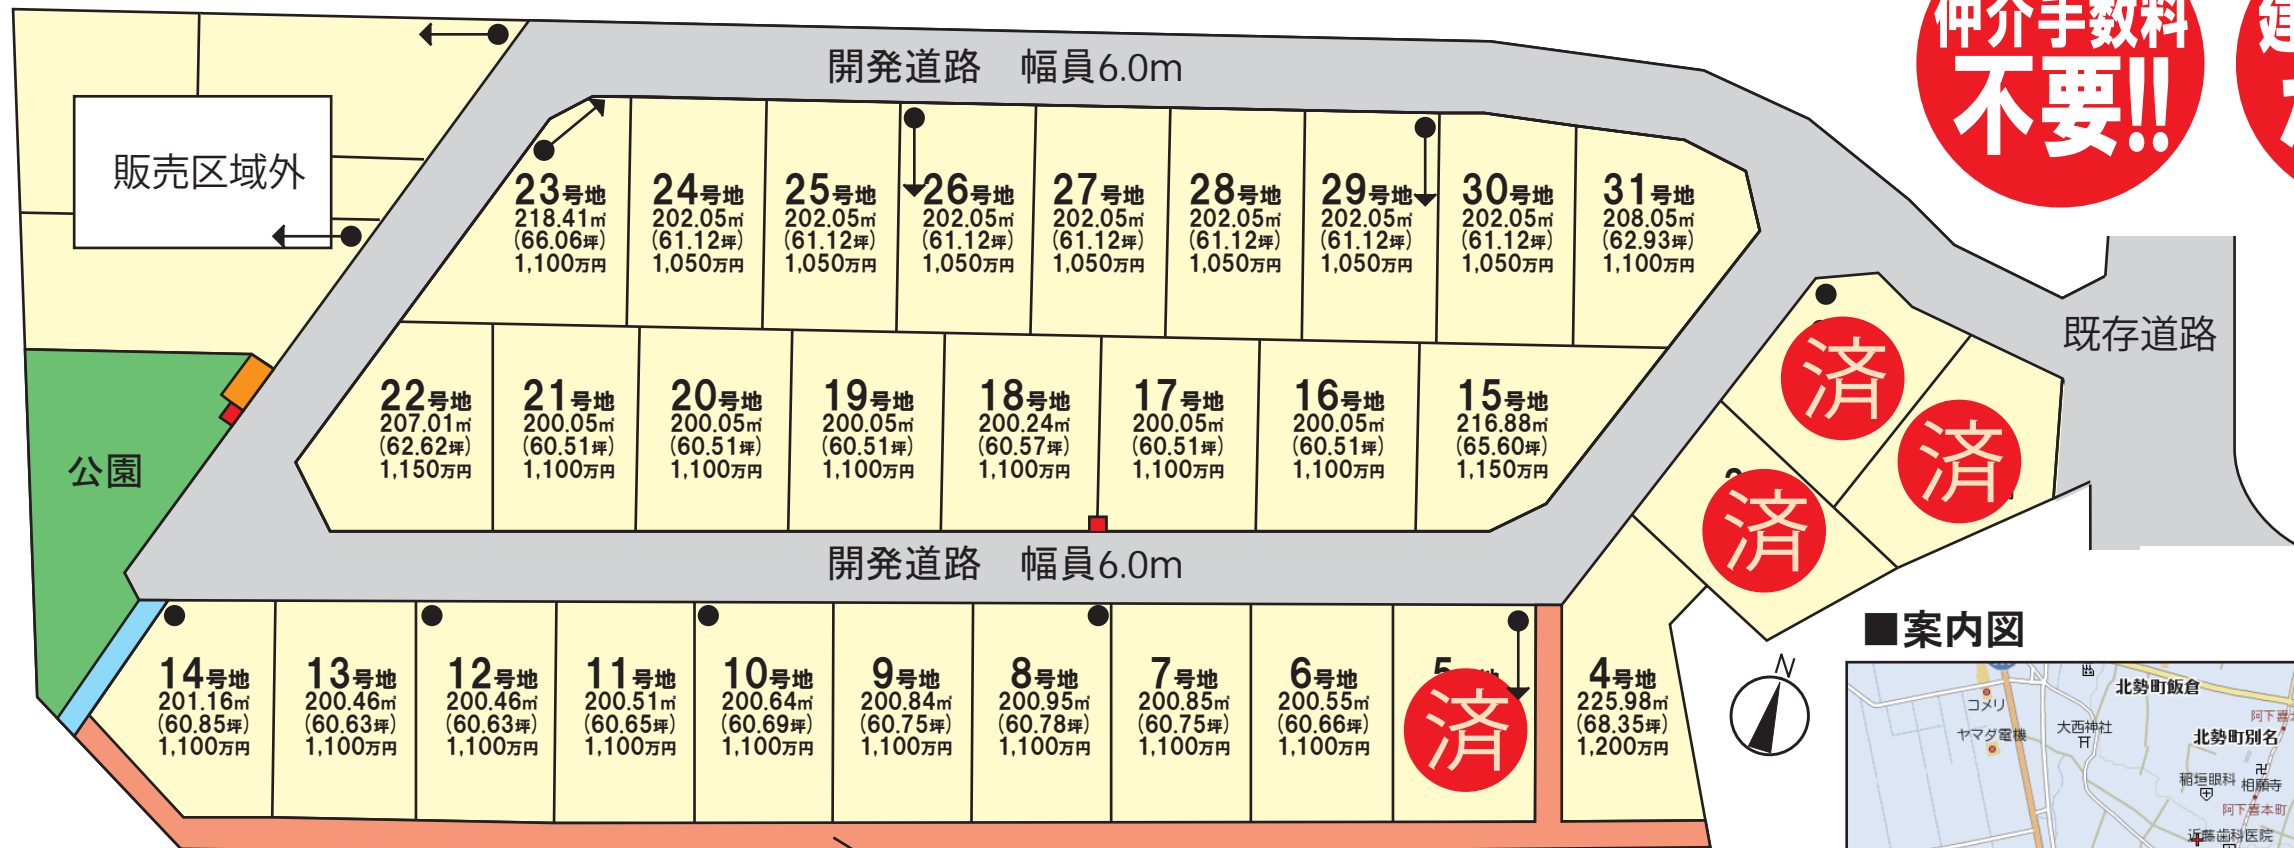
仲介手数料
不要!!

開発道路　幅員6.0m

販売区域外

23号地
218.41㎡
(66.06坪)
1,100万円

24号地
202.05㎡
(61.12坪)
1,050万円

25号地
202.05㎡
(61.12坪)
1,050万円

26号地
202.05㎡
(61.12坪)
1,050万円

27号地
202.05㎡
(61.12坪)
1,050万円

28号地
202.05㎡
(61.12坪)
1,050万円

29号地
202.05㎡
(61.12坪)
1,050万円

30号地
202.05㎡
(61.12坪)
1,050万円

31号地
208.05㎡
(62.93坪)
1,100万円

既存道路

22号地
207.01㎡
(62.62坪)
1,150万円

21号地
200.05㎡
(60.51坪)
1,100万円

20号地
200.05㎡
(60.51坪)
1,100万円

19号地
200.05㎡
(60.51坪)
1,100万円

18号地
200.24㎡
(60.57坪)
1,100万円

17号地
200.05㎡
(60.51坪)
1,100万円

16号地
200.05㎡
(60.51坪)
1,100万円

15号地
216.88㎡
(65.60坪)
1,150万円

済
済
済

公園

開発道路　幅員6.0m

14号地
201.16㎡
(60.85坪)
1,100万円

13号地
200.46㎡
(60.63坪)
1,100万円

12号地
200.46㎡
(60.63坪)
1,100万円

11号地
200.51㎡
(60.65坪)
1,100万円

10号地
200.64㎡
(60.69坪)
1,100万円

9号地
200.84㎡
(60.75坪)
1,100万円

8号地
200.95㎡
(60.78坪)
1,100万円

7号地
200.85㎡
(60.75坪)
1,100万円

6号地
200.55㎡
(60.66坪)
1,100万円

5号地
済

4号地
225.98㎡
(68.35坪)
1,200万円

N

■案内図
北勢町飯倉
コメリ
ヤマダ電機
大西神社
阿下喜
北勢町別名
稲垣眼科
相願寺
阿下喜本町
近藤歯科医院